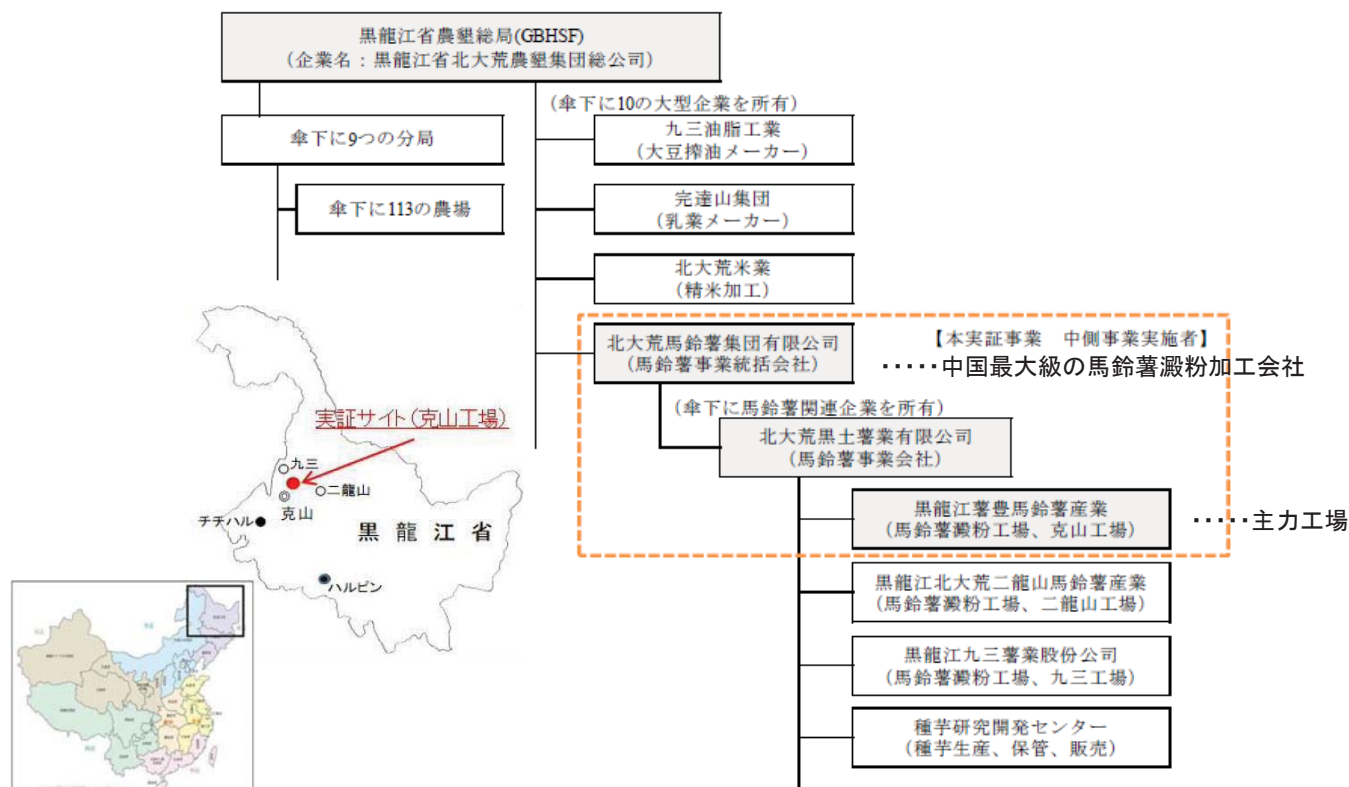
黒龍江省農墾総局(GBHSF)
（企業名：黒龍江省北大荒農墾集団総公司）

傘下に9つの分局

傘下に113の農場

（傘下に10の大型企業を所有）

九三油脂工業
（大豆搾油メーカー）

完達山集団
（乳業メーカー）

北大荒米業
（精米加工）

北大荒馬鈴薯集団有限公司
（馬鈴薯事業統括会社）

【本実証事業　中側事業実施者】

・・・・・中国最大級の馬鈴薯澱粉加工会社

（傘下に馬鈴薯関連企業を所有）

北大荒黒土薯業有限公司
（馬鈴薯事業会社）

黒龍江薯豊馬鈴薯産業
（馬鈴薯澱粉工場、克山工場）

・・・・・主力工場

黒龍江北大荒二龍山馬鈴薯産業
（馬鈴薯澱粉工場、二龍山工場）

黒龍江九三薯業股份公司
（馬鈴薯澱粉工場、九三工場）

種芋研究開発センター
（種芋生産、保管、販売）

実証サイト（克山工場）

九三

二龍山

克山

チチハル

黒 龍 江 省

ハルビン